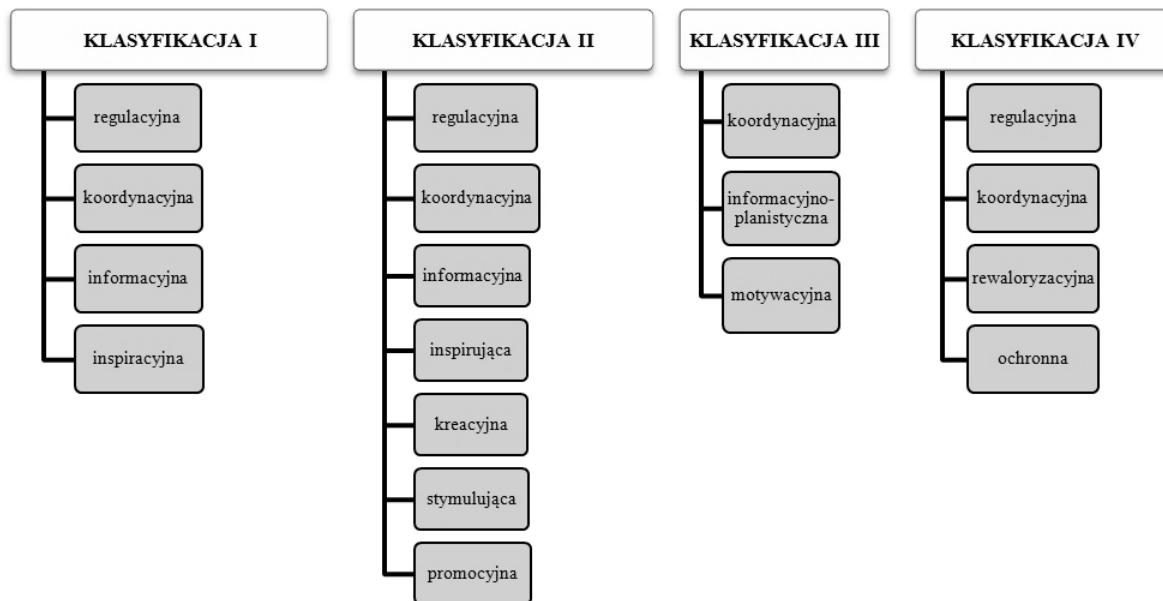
KLASYFIKACJA I

regulacyjna

koordynacyjna

informacyjna

inspiracyjna

KLASYFIKACJA II

regulacyjna

koordynacyjna

informacyjna

inspirująca

kreacyjna

stymulująca

promocyjna

KLASYFIKACJA III

koordynacyjna

informacyjno-planistyczna

motywacyjna

KLASYFIKACJA IV

regulacyjna

koordynacyjna

rewaloryzacyjna

ochronna